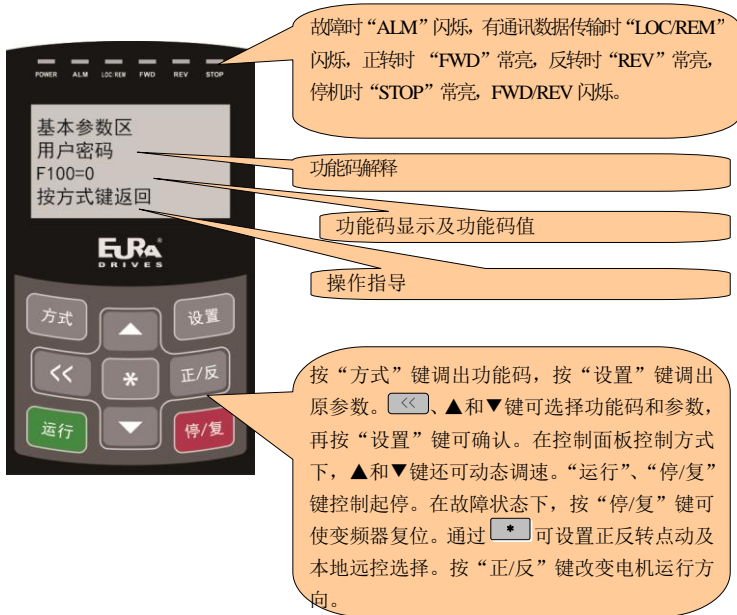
POWER ALM LOC/REM FWD REV STOP

故障时“ALM”闪烁，有通讯数据传输时“LOC/REM”闪烁，正转时 “FWD”常亮，反转时“REV”常亮，停机时“STOP”常亮，FWD/REV 闪烁。

基本参数区
用户密码
F100=0
按方式键返回

功能码解释

功能码显示及功能码值

操作指导

EURA DRIVES

方式
设置
<<
*
正/反
运行
停/复

按“方式”键调出功能码，按“设置”键调出原参数。<<、▲和▼键可选择功能码和参数，再按“设置”键可确认。在控制面板控制方式下，▲和▼键还可动态调速。“运行”、“停/复”键控制起停。在故障状态下，按“停/复”键可使变频器复位。通过 * 可设置正反转点动及本地远控选择。按“正/反”键改变电机运行方向。